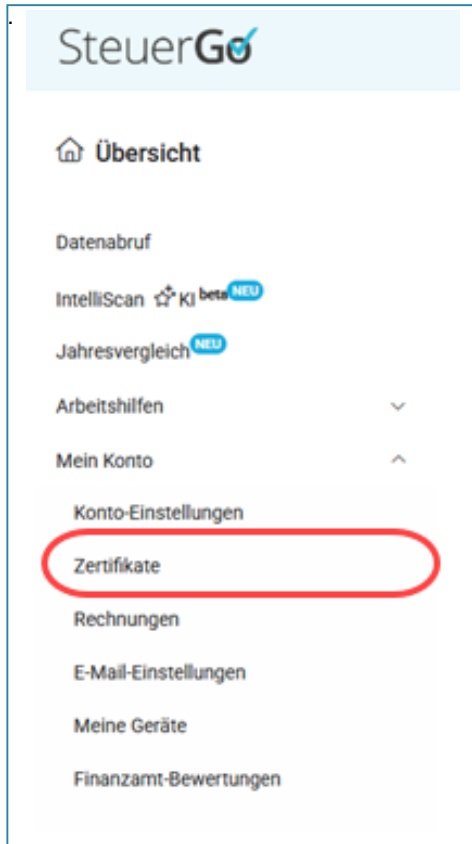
SteuerGo

Übersicht

Datenabruf

IntelliScan KI beta NEU

Jahresvergleich NEU

Arbeitshilfen

Mein Konto

Konto-Einstellungen

Zertifikate

Rechnungen

E-Mail-Einstellungen

Meine Geräte

Finanzamt-Bewertungen